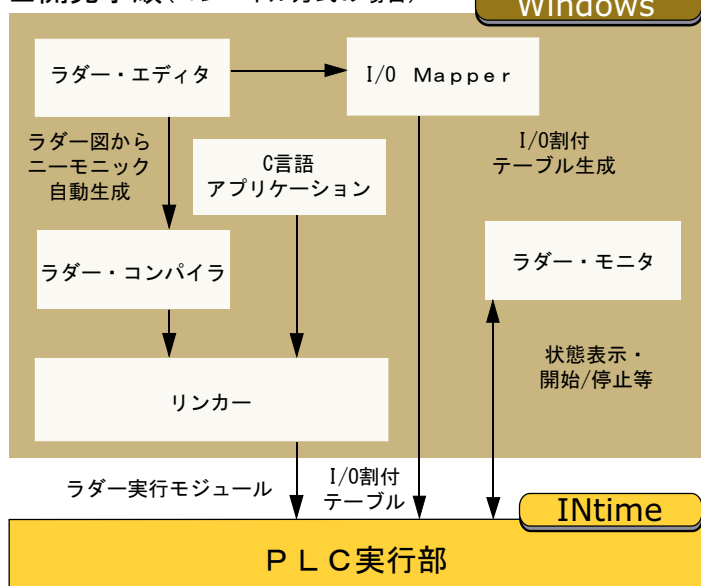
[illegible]開発手順([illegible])

Windows

ラダー・エディタ

I/O Mapper

ラダー図から
ニーモニック
自動生成

C言語
アプリケーション

I/O割付
テーブル生成

ラダー・コンパイラ

ラダー・モニタ

状態表示・
開始/停止等

リンカー

ラダー実行モジュール

I/O割付
テーブル

INtime

PLC実行部